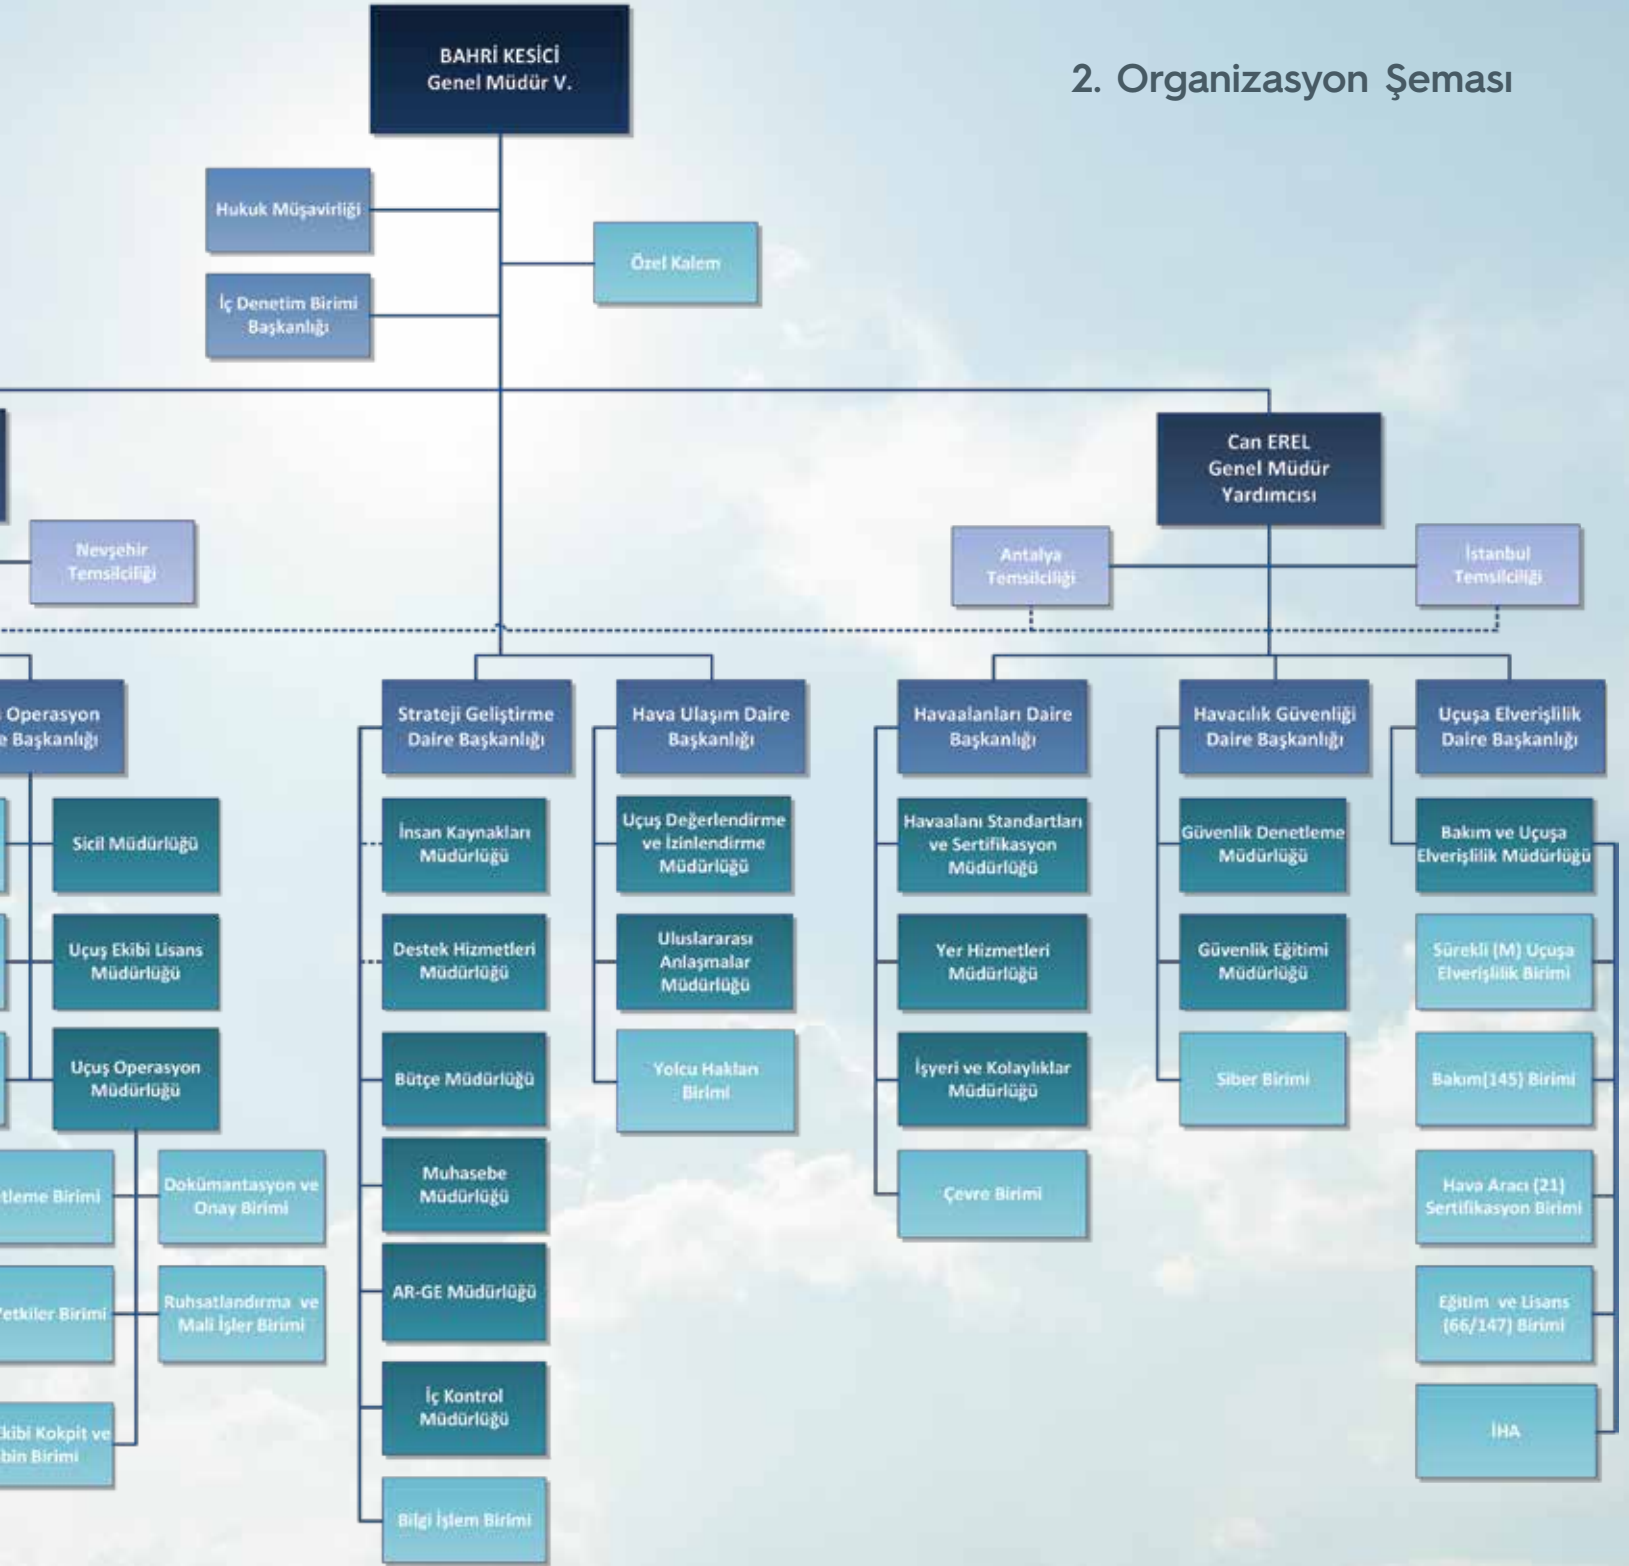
BAHRİ KESİCİ
Genel Müdür V.

2. Organizasyon Şeması

Hukuk Müşavirliği

Özel Kalem

İç Denetim Birimi Başkanlığı

Can EREL
Genel Müdür Yardımcısı

Nevşehir Temsilciliği

Antalya Temsilciliği

İstanbul Temsilciliği

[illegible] Operasyon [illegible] Başkanlığı

Sicil Müdürlüğü

Uçuş Ekibi Lisans Müdürlüğü

Uçuş Operasyon Müdürlüğü

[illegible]tleme Birimi

Dokümantasyon ve Onay Birimi

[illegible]etkiler Birimi

Ruhsatlandırma ve Mali İşler Birimi

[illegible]kibi Kokpit ve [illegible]bin Birimi

Strateji Geliştirme Daire Başkanlığı

İnsan Kaynakları Müdürlüğü

Destek Hizmetleri Müdürlüğü

Bütçe Müdürlüğü

Muhasebe Müdürlüğü

AR-GE Müdürlüğü

İç Kontrol Müdürlüğü

Bilgi İşlem Birimi

Hava Ulaşım Daire Başkanlığı

Uçuş Değerlendirme ve İzinlendirme Müdürlüğü

Uluslararası Anlaşmalar Müdürlüğü

Yolcu Hakları Birimi

Havaalanları Daire Başkanlığı

Havaalanı Standartları ve Sertifikasyon Müdürlüğü

Yer Hizmetleri Müdürlüğü

İşyeri ve Kolaylıklar Müdürlüğü

Çevre Birimi

Havacılık Güvenliği Daire Başkanlığı

Güvenlik Denetleme Müdürlüğü

Güvenlik Eğitimi Müdürlüğü

Siber Birimi

Uçuşa Elverişlilik Daire Başkanlığı

Bakım ve Uçuşa Elverişlilik Müdürlüğü

Sürekli (M) Uçuşa Elverişlilik Birimi

Bakım(145) Birimi

Hava Aracı (21) Sertifikasyon Birimi

Eğitim ve Lisans (66/147) Birimi

İHA